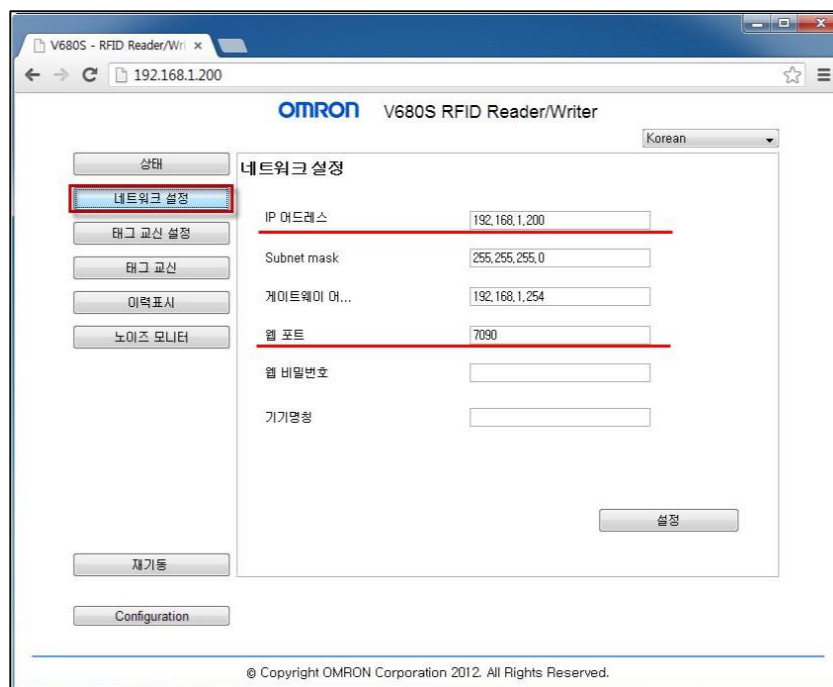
V680S - RFID Reader/Wri ×

192.168.1.200

OMRON V680S RFID Reader/Writer

Korean

상태
네트워크 설정
태그 교신 설정
태그 교신
이력표시
노이즈 모니터

네트워크 설정

IP 어드레스 192.168.1.200
Subnet mask 255.255.255.0
게이트웨이 어... 192.168.1.254
웹 포트 7090
웹 비밀번호
기기명칭

설정

재기동

Configuration

© Copyright OMRON Corporation 2012. All Rights Reserved.